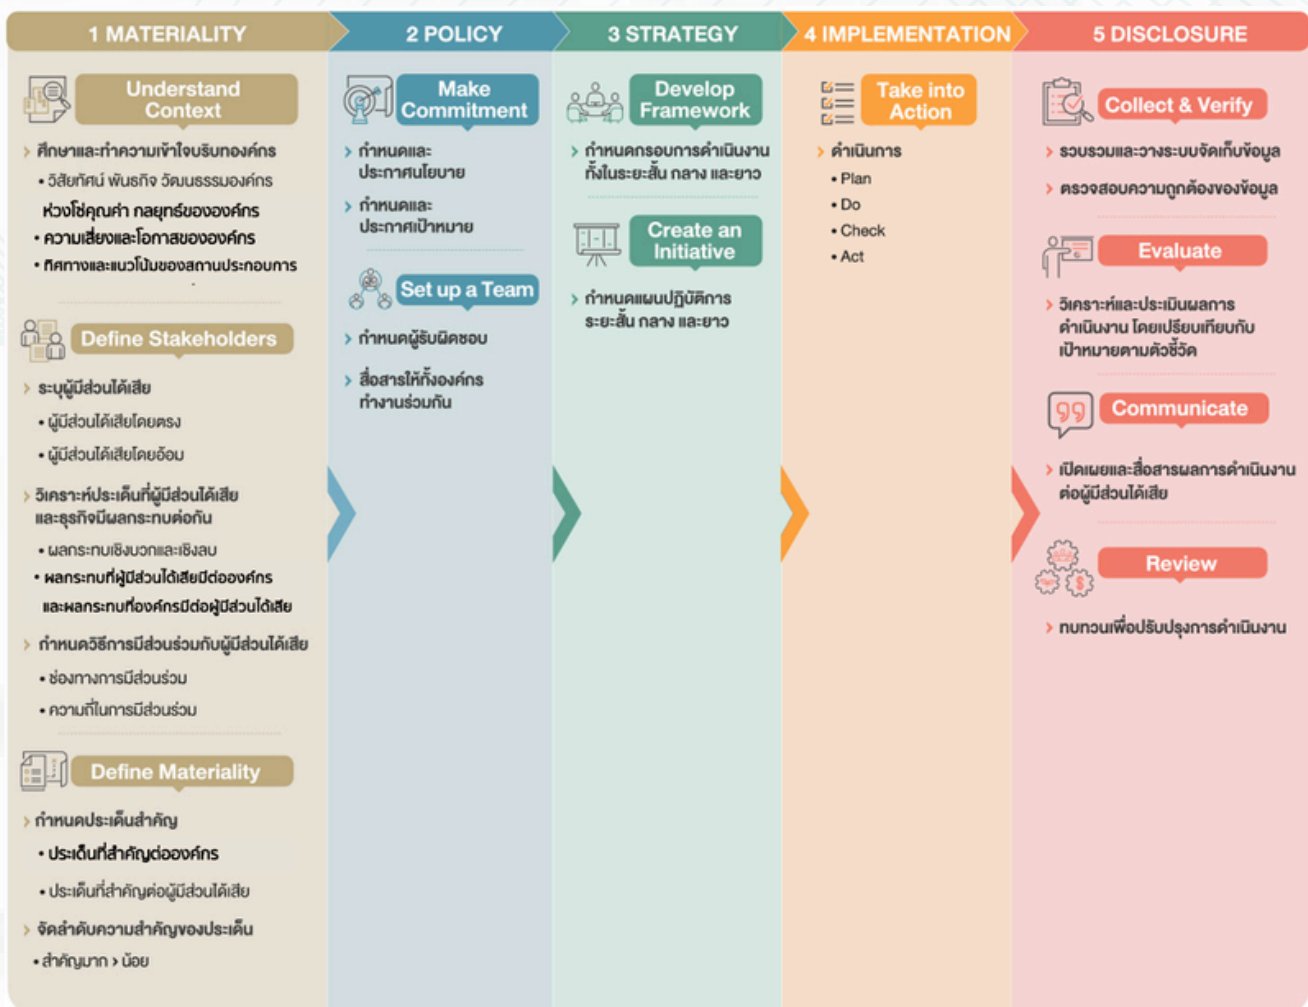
1 MATERIALITY

Understand Context

› ศึกษาและทำความเข้าใจบริบทองค์กร

• วิสัยทัศน์ พันธกิจ วัฒนธรรมองค์กร

ห่วงโซ่คุณค่า กลยุทธ์ขององค์กร

• ความเสี่ยงและโอกาสขององค์กร

• ทิศทางและแนวโน้มของสถานประกอบการ

Define Stakeholders

› ระบุผู้มีส่วนได้เสีย

• ผู้มีส่วนได้เสียโดยตรง

• ผู้มีส่วนได้เสียโดยอ้อม

› วิเคราะห์ประเด็นที่ผู้มีส่วนได้เสียและธุรกิจมีผลกระทบต่อกัน

• ผลกระทบเชิงบวกและเชิงลบ

• ผลกระทบที่ผู้มีส่วนได้เสียมีต่อองค์กร และผลกระทบที่องค์กรมีต่อผู้มีส่วนได้เสีย

› กำหนดวิธีการมีส่วนร่วมกับผู้มีส่วนได้เสีย

• ช่องทางการมีส่วนร่วม

• ความถี่ในการมีส่วนร่วม

Define Materiality

› กำหนดประเด็นสำคัญ

• ประเด็นที่สำคัญต่อองค์กร

• ประเด็นที่สำคัญต่อผู้มีส่วนได้เสีย

› จัดลำดับความสำคัญของประเด็น

• สำคัญมาก › น้อย

2 POLICY

Make Commitment

› กำหนดและประกาศนโยบาย

› กำหนดและประกาศเป้าหมาย

Set up a Team

› กำหนดผู้รับผิดชอบ

› สื่อสารให้ทั้งองค์กรทำงานร่วมกัน

3 STRATEGY

Develop Framework

› กำหนดกรอบการดำเนินงานทั้งในระยะสั้น กลาง และยาว

Create an Initiative

› กำหนดแผนปฏิบัติการระยะสั้น กลาง และยาว

4 IMPLEMENTATION

Take into Action

› ดำเนินการ

• Plan

• Do

• Check

• Act

5 DISCLOSURE

Collect & Verify

› รวบรวมและวางระบบจัดเก็บข้อมูล

› ตรวจสอบความถูกต้องของข้อมูล

Evaluate

› วิเคราะห์และประเมินผลการดำเนินงาน โดยเปรียบเทียบกับเป้าหมายตามตัวชี้วัด

Communicate

› เปิดเผยและสื่อสารผลการดำเนินงานต่อผู้มีส่วนได้เสีย

Review

› ทบทวนเพื่อปรับปรุงการดำเนินงาน